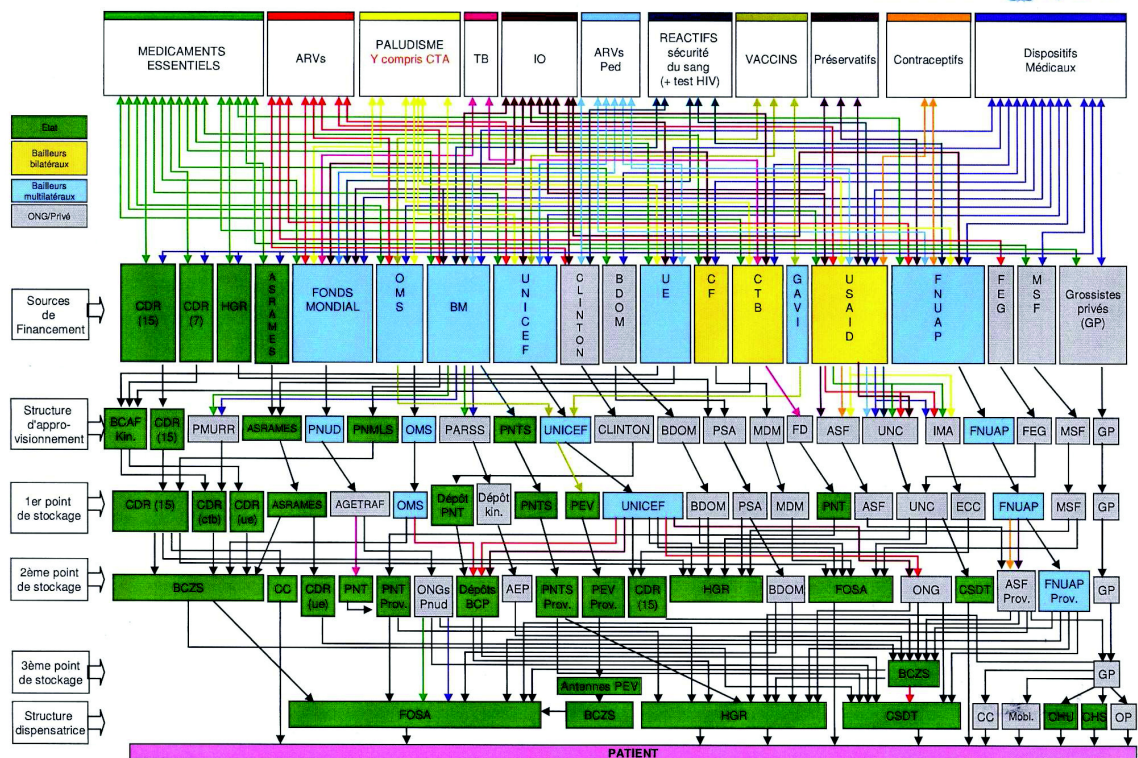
MEDICAMENTS ESSENTIELS

ARVs

PALUDISME
Y compris CTA

TB

IO

ARVs Ped

REACTIFS sécurité du sang (+ test HIV)

VACCINS

Préservatifs

Contraceptifs

Dispositifs Médicaux

Etat

Bailleurs bilatéraux

Bailleurs multilatéraux

ONG/Privé

Sources de Financement

CDR (15)

CDR (7)

HGR

ASRAMES

FONDS MONDIAL

OMS

BM

UNICEF

CLINTON

BDOM

UE

CF

CTB

GAVI

USAID

FNUAP

FEG

MSF

Grossistes privés (GP)

Structure d'approvisionnement

BCAF Kin.

CDR (15)

PMURR

ASRAMES

PNUD

PNMLS

OMS

PARSS

PNTS

UNICEF

CLINTON

BDOM

PSA

MDM

FD

ASF

UNC

IMA

FNUAP

FEG

MSF

GP

1er point de stockage

CDR (15)

CDR (ctb)

CDR (ue)

ASRAMES

AGETRAF

OMS

Dépôt PNT

Dépôt kin.

PNTS

PEV

UNICEF

BDOM

PSA

MDM

PNT

ASF

UNC

ECC

FNUAP

MSF

GP

2ème point de stockage

BCZS

CC

CDR (ue)

PNT

PNT Prov.

ONGs Pnud

Dépôts BCP

AEP

PNTS Prov.

PEV Prov.

CDR (15)

HGR

BDOM

FOSA

ONG

CSDT

ASF Prov.

FNUAP Prov.

GP

3ème point de stockage

BCZS

GP

Antennes PEV

Structure dispensatrice

FOSA

BCZS

HGR

CSDT

CC

Mobi.

CHU

CHS

OP

PATIENT